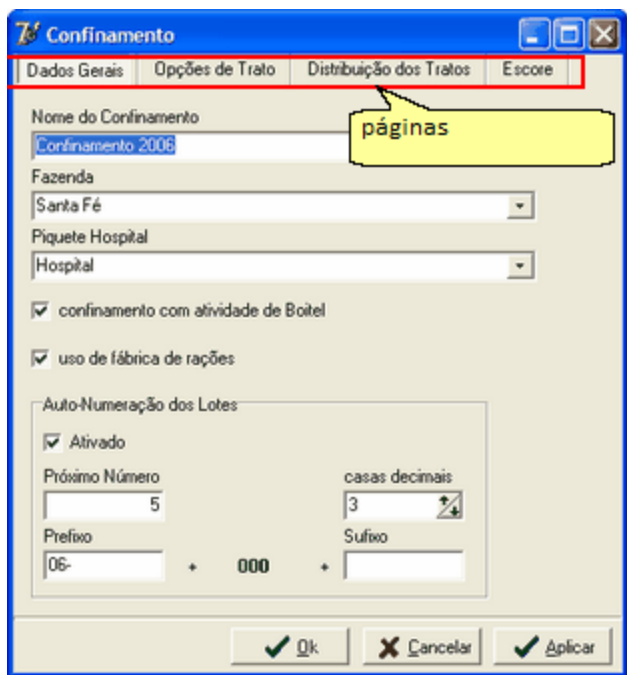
Confinamento

Dados Gerais | Opções de Trato | Distribuição dos Tratos | Escore

páginas

Nome do Confinamento
Confinamento 2006

Fazenda
Santa Fé

Piquete Hospital
Hospital

confinamento com atividade de Boitel

uso de fábrica de rações

Auto-Numeração dos Lotes

Ativado

Próximo Número
5

casas decimais
3

Prefixo
06-

+ 000 +

Sufixo

Ok
Cancelar
Aplicar